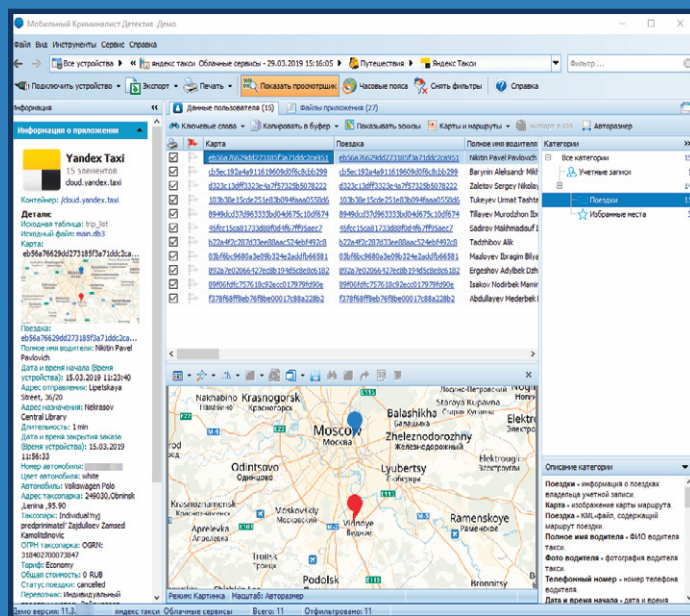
Мобильный Криминалист Детектив. Демо

Файл Вид Инструменты Сервис Справка

Все устройства | Яндекс Такси Облачные сервисы - 29.03.2019 15:16:05 | Путешествия | Яндекс Такси | Фильтр ...

Подключить устройство | Экспорт | Печать | Показать просмотрщик | Часовые пояса | Снять фильтры | Справка

Информация

Информация о приложении

Yandex Taxi
15 элементов
cloud.yandex.taxi

Контейнер: /cloud.yandex.taxi

Детали:
Исходная таблица: trip_list
Исходный файл: main.db3
Карта:
eb56a76629dd273185f3a71ddc2ca...

Поездка:
eb56a76629dd273185f3a71ddc2ca...
Полное имя водителя: Nikitin Pavel Pavlovich
Дата и время начала (Время устройства): 15.03.2019 11:23:40
Адрес отправления: Lipetskaya Street, 36/20
Адрес назначения: Nekrasov Central Library
Длительность: 1 min
Дата и время закрытия заказа (Время устройства): 15.03.2019 11:56:33
Номер автомобиля: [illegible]
Цвет автомобиля: white
Автомобиль: Volkswagen Polo
Адрес таксопарка: 249030, Obninsk, Lenina, 95.90
Таксопарк: Individual'nyj predprinimatel' Zajdullоev Zamsed Kamolitdinovic
ОГРН таксопарка: OGRN: 318402700073847
Тариф: Economy
Общая стоимость: 0 RUB
Статус поездки: cancelled
Перевозчик: Индивидуальный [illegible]

Данные пользователя (15) | Файлы приложения (27)

Ключевые слова | Копировать в буфер | Показывать зоны | Карты и маршруты | Экспорт в KML | Авторазмер

| | Карта | Поездка | Полное имя водителя |
|---|---|---|---|
| ☑ | eb56a76629dd273185f3a71ddc2ca951 | eb56a76629dd273185f3a71ddc2ca951 | Nikitin Pavel Pavlovich |
| ☑ | cb5ec192a4a91161960bd0f6c8cbb299 | cb5ec192a4a91161960bd0f6c8cbb299 | Barynin Aleksandr Mikh |
| ☑ | d323c13dff3323e4a7f75325b5078222 | d323c13dff3323e4a7f75325b5078222 | Zaletov Sergey Nikolay |
| ☑ | 103b18e15cde251e83b094faaa055bd6 | 103b18e15cde251e83b094faaa055bd6 | Tukeyev Urmat Tashte |
| ☑ | 8949dcd37d963333b0d4d675c10df674 | 8949dcd37d963333b0d4d675c10df674 | Tillayev Murodzhon Bz |
| ☑ | 45fec15ca81733388fd4fb7ff95aec7 | 45fec15ca81733388fd4fb7ff95aec7 | Sadirov Makhmadsuf |
| ☑ | b22a4f2c287d33ee88aac524ebf492c8 | b22a4f2c287d33ee88aac524ebf492c8 | Tadzhibov Alik |
| ☑ | 03bf6bc9680a3e09b32e4acdf1b66581 | 03bf6bc9680a3e09b32e4acdf1b66581 | Maslovev Ibragim Bilya |
| ☑ | 8923e02066427ec8b194d5c8e8c6182 | 8923e02066427ec8b194d5c8e8c6182 | Ergeshov Adylbek Dzh |
| ☑ | 89f06fdfc75761 8c92ecc017979fd90e | 89f06fdfc757618c92ecc017979fd90e | Isakov Nodirbek Mamir |
| ☑ | f378f68ff9eb76f8be00017c88a228b2 | f378f68ff9eb76f8be00017c88a228b2 | Abdullayev Mederbek |

Категории
Все категории
Учетные записи
Поездки
Избранные места

Описание категории
Поездки - информация о поездках владельца учетной записи.
Карта - изображение карты маршрута.
Поездка - KML-файл, содержащий маршрут поездки.
Полное имя водителя - ФИО водителя такси.
Фото водителя - фотография водителя такси.
Телефонный номер - номер телефона водителя.
Дата и время начала - дата и время

Nakhabino Krasnogorsk Красногорск Moscow Москва Balashikha Балашиха Zheleznodorozhny Lytkarino Odintsovo Одинцово Lyubertsy Люберцы Vidnoye Видное Ramenskoye Podolsk Лосино-Петровский

Режим: Картинка | Масштаб: Авторазмер

Демо версия: 11.3 | Яндекс такси Облачные сервисы | Всего: 11 | Отфильтровано: 11